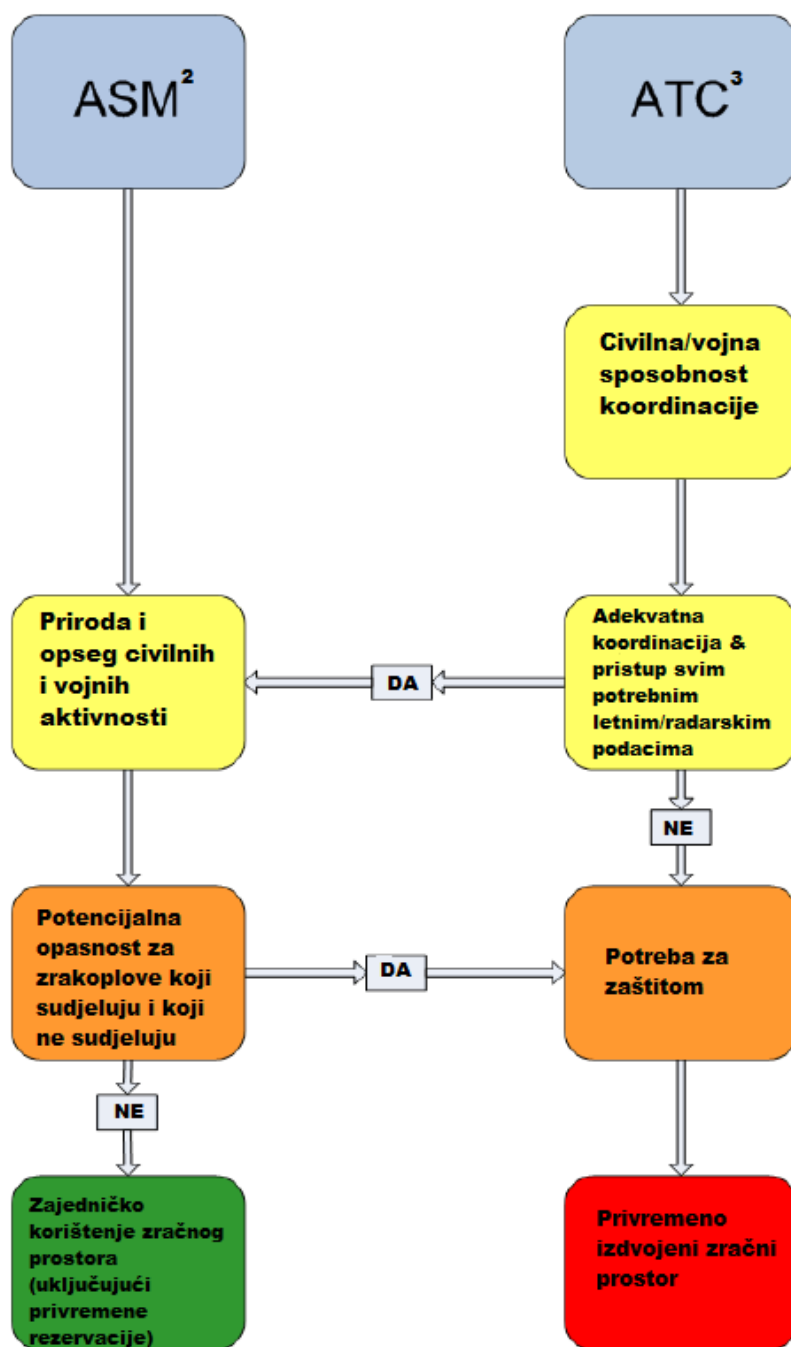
$ASM^2$

$ATC^3$

Civilna/vojna sposobnost koordinacije

Priroda i opseg civilnih i vojnih aktivnosti

DA

Adekvatna koordinacija & pristup svim potrebnim letnim/radarskim podacima

NE

Potencijalna opasnost za zrakoplove koji sudjeluju i koji ne sudjeluju

DA

Potreba za zaštitom

NE

Zajedničko korištenje zračnog prostora (uključujući privremene rezervacije)

Privremeno izdvojeni zračni prostor